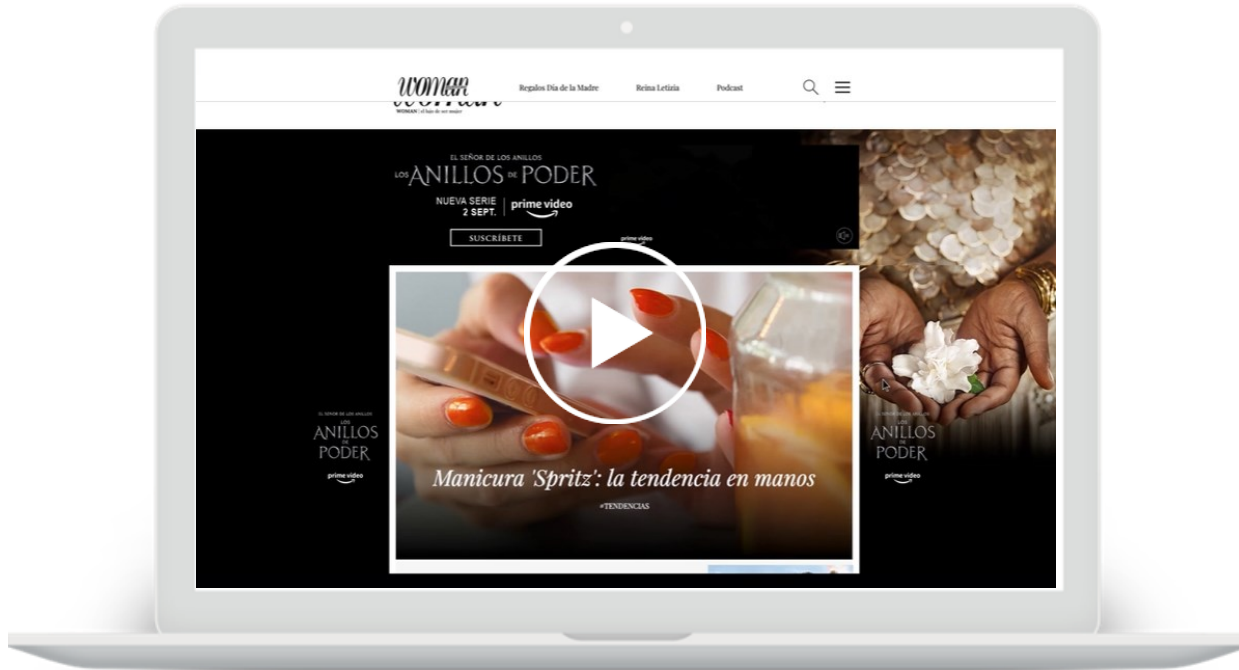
woman

WOMAN | el lujo de ser mujer

Regalos Día de la Madre

Reina Letizia

Podcast

EL SEÑOR DE LOS ANILLOS

LOS ANILLOS DE PODER

NUEVA SERIE 2 SEPT.

prime video

SUSCRÍBETE

prime video

EL SEÑOR DE LOS ANILLOS

LOS ANILLOS DE PODER

prime video

Manicura 'Spritz': la tendencia en manos

#TENDENCIAS

EL SEÑOR DE LOS ANILLOS

LOS ANILLOS DE PODER

prime video